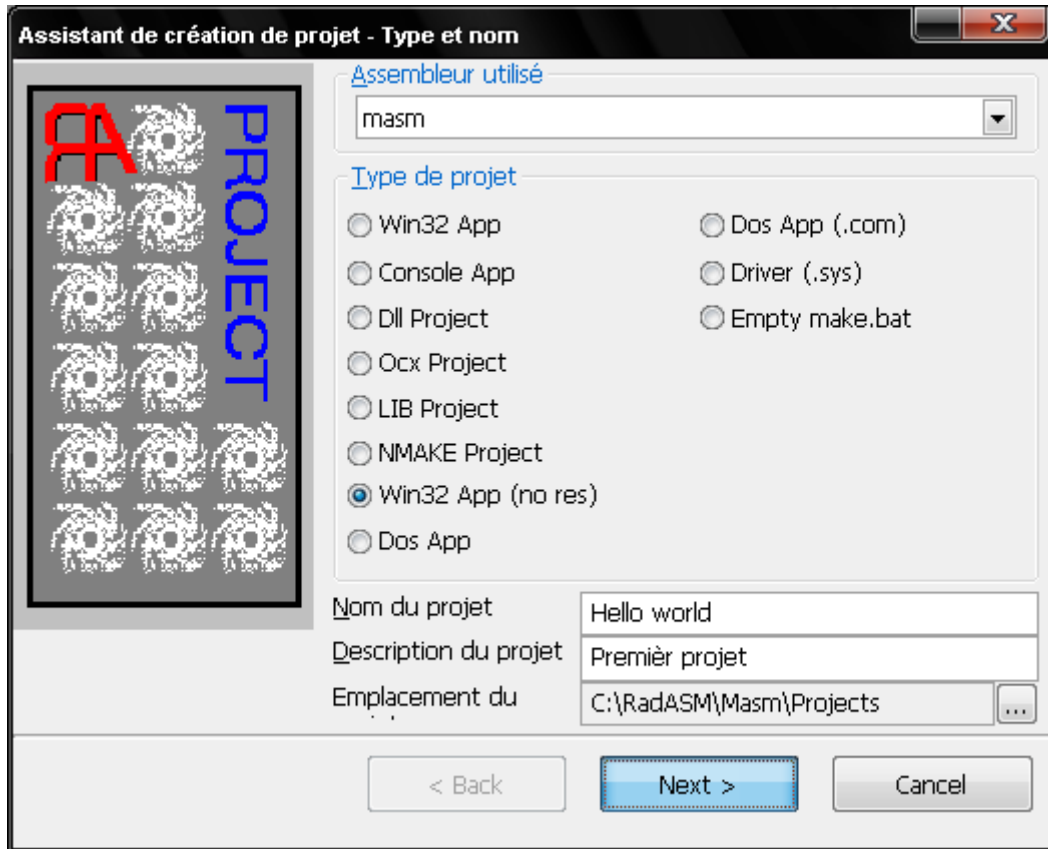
Assistant de création de projet - Type et nom

X

RA

PROJECT

Assembleur utilisé

masm

Type de projet

Win32 App

Console App

Dll Project

Ocx Project

LIB Project

NMAKE Project

Win32 App (no res)

Dos App

Dos App (.com)

Driver (.sys)

Empty make.bat

Nom du projet

Hello world

Description du projet

Premièr projet

Emplacement du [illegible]

C:\RadASM\Masm\Projects

...

< Back

Next >

Cancel